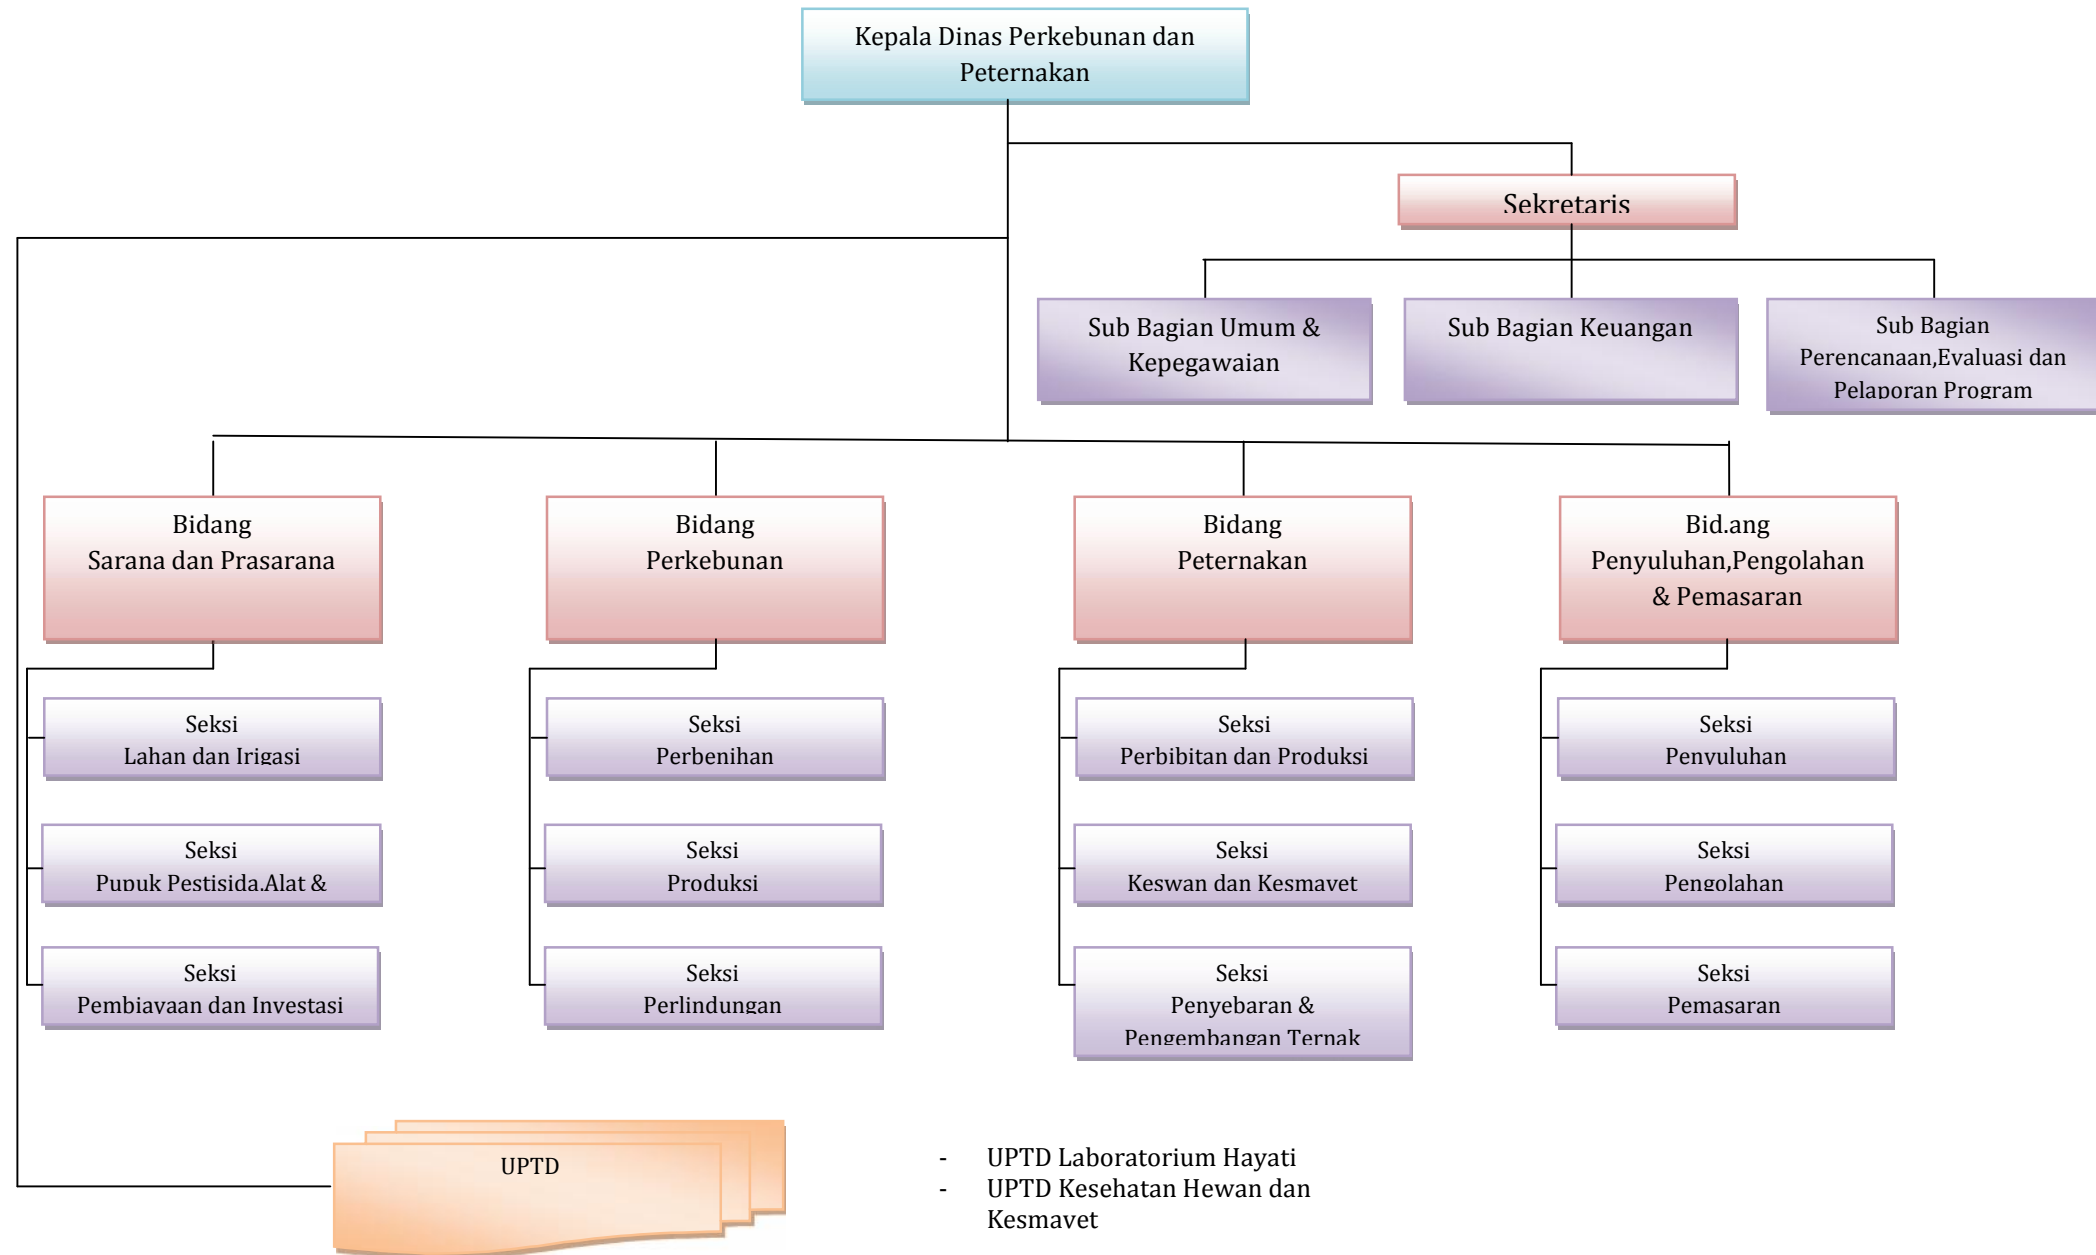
Kepala Dinas Perkebunan dan Peternakan

Sekretaris

Sub Bagian Umum & Kepegawaian

Sub Bagian Keuangan

Sub Bagian Perencanaan,Evaluasi dan Pelaporan Program

Bidang Sarana dan Prasarana

Bidang Perkebunan

Bidang Peternakan

Bid.ang Penyuluhan,Pengolahan & Pemasaran

Seksi Lahan dan Irigasi

Seksi Pupuk Pestisida.Alat &

Seksi Pembiayaan dan Investasi

Seksi Perbenihan

Seksi Produksi

Seksi Perlindungan

Seksi Perbibitan dan Produksi

Seksi Keswan dan Kesmavet

Seksi Penyebaran & Pengembangan Ternak

Seksi Penyuluhan

Seksi Pengolahan

Seksi Pemasaran

UPTD

- UPTD Laboratorium Hayati
- UPTD Kesehatan Hewan dan Kesmavet